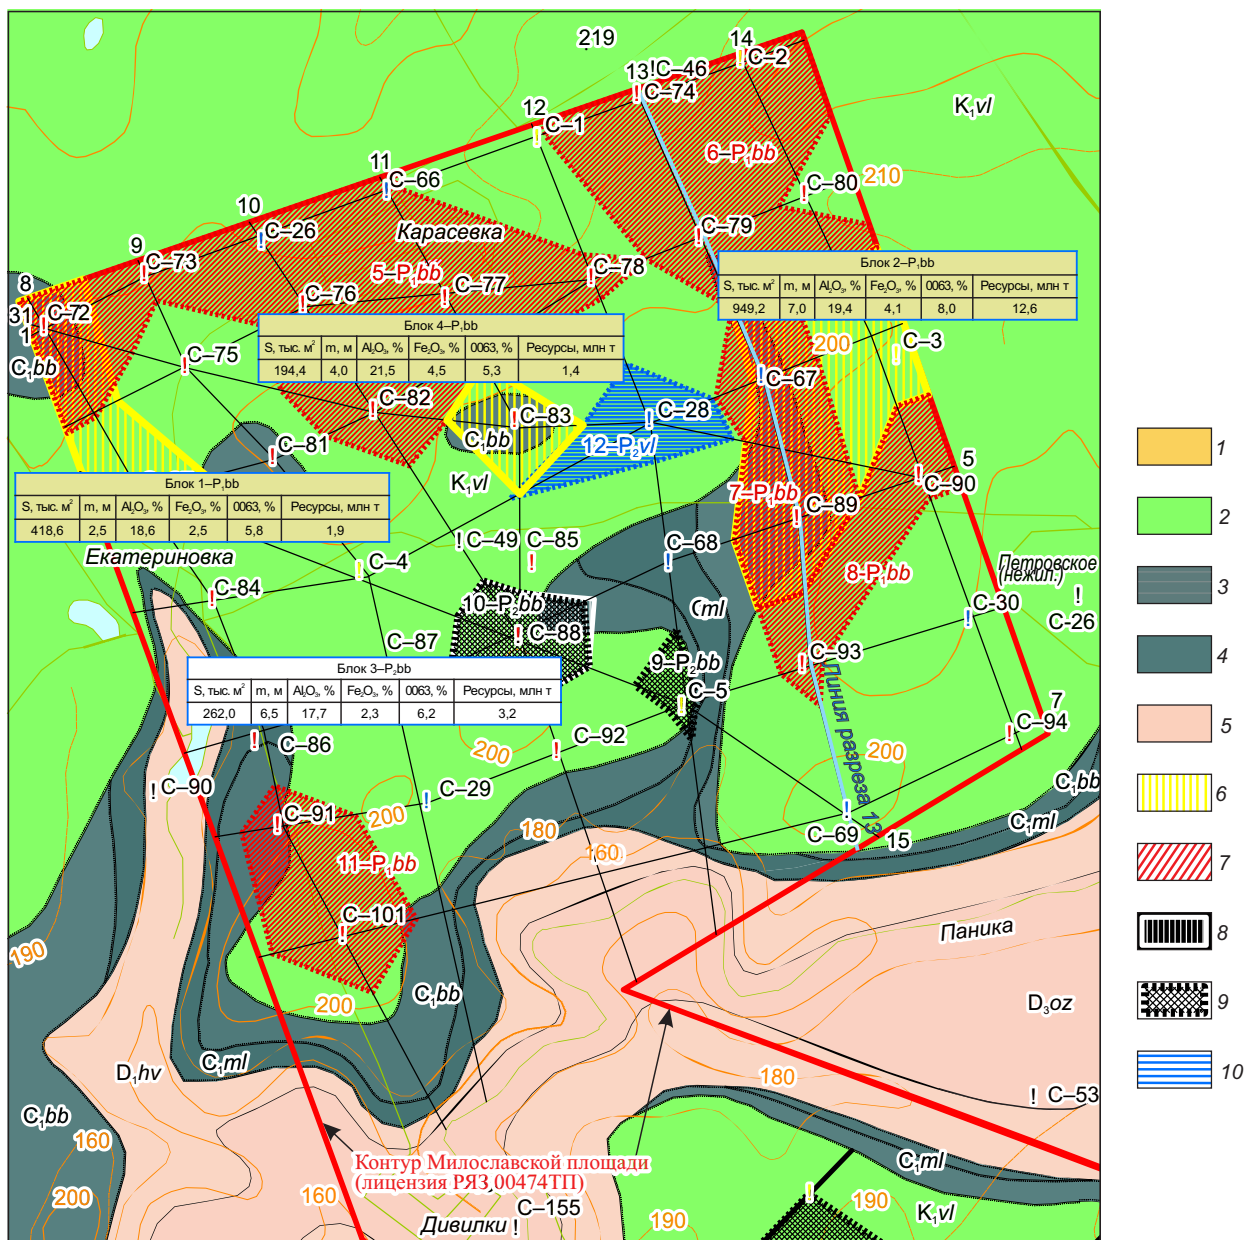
219
14
С–2
13
С–46
С–74
$K_1vl$
12
С–1
6–$P_1bb$
11
С–66
С–80
210
10
С–26
Карасевка
С–79
9
С–73
5–$P_1bb$
С–77
С–78
8
С–76
31
С–72
1

Блок 2–$P_1bb$

| S, тыс. м² | m, м | $Al_2O_3$, % | $Fe_2O_3$, % | 0063, % | Ресурсы, млн т |
|---|---|---|---|---|---|
| 949,2 | 7,0 | 19,4 | 4,1 | 8,0 | 12,6 |

Блок 4–$P_1bb$

| S, тыс. м² | m, м | $Al_2O_3$, % | $Fe_2O_3$, % | 0063, % | Ресурсы, млн т |
|---|---|---|---|---|---|
| 194,4 | 4,0 | 21,5 | 4,5 | 5,3 | 1,4 |

$C_1bb$
С–75
200
С–3
С–67
С–82
С–83
С–28
$C_1bb$
12–$P_2vl$
С–81
5
$K_1vl$
С–90
7–$P_1bb$

Блок 1–$P_1bb$

| S, тыс. м² | m, м | $Al_2O_3$, % | $Fe_2O_3$, % | 0063, % | Ресурсы, млн т |
|---|---|---|---|---|---|
| 418,6 | 2,5 | 18,6 | 2,5 | 5,8 | 1,9 |

С–89
С–49
С–85
С–68
Екатериновка
Петровское (нежил.)
С–4
8–$P_1bb$
С–84
С–26
С–30
10–$P_2bb$
$C_1ml$
С–87
С–88
9–$P_2bb$
С–93

Блок 3–$P_2bb$

| S, тыс. м² | m, м | $Al_2O_3$, % | $Fe_2O_3$, % | 0063, % | Ресурсы, млн т |
|---|---|---|---|---|---|
| 262,0 | 6,5 | 17,7 | 2,3 | 6,2 | 3,2 |

С–5
Линия разреза 1
7
С–94
С–86
200
С–92
200
С–90
С–29
$C_1bb$
С–91
200
С–69
13
15
$C_1ml$
180
160
11–$P_1bb$
С–101
Паника
190
$D_3oz$
$C_1bb$
200
$D_1hv$
$C_1ml$
180
С–53
$C_1bb$
160
Контур Милославской площади (лицензия РЯЗ,00474ТП)
$C_1ml$
200
160
С–155
190
190
Дивилки
$K_1vl$

1
2
3
4
5
6
7
8
9
10